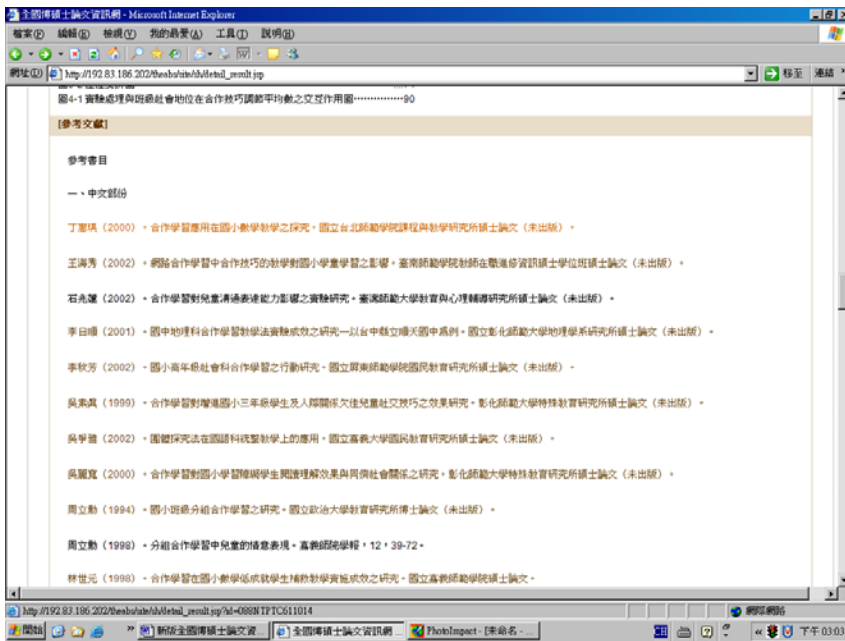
全國博碩士論文資訊網 - Microsoft Internet Explorer

檔案(F) 編輯(E) 檢視(V) 我的最愛(A) 工具(T) 說明(H)

網址(D) http://192.83.186.202/theabs/site/sh/detail_result.jsp

移至 連結

圖4-1 實驗處理與班級社會地位在合作技巧調節平均數之交互作用圖……………90

[參考文獻]

參考書目

一、中文部份

丁惠琪（2000）。合作學習應用在國小數學教學之探究。國立台北師範學院課程與教學研究所碩士論文（未出版）。

王鴻秀（2002）。網路合作學習中合作技巧的教學對國小學童學習之影響。臺南師範學院教師在職進修資訊碩士學位班碩士論文（未出版）。

石兆蓮（2002）。合作學習對兒童溝通表達能力影響之實驗研究。臺灣師範大學教育心理與輔導研究所碩士論文（未出版）。

李日順（2001）。國中地理科合作學習教學法實驗成效之研究－以台中縣立順天國中為例。國立彰化師範大學地理學系研究所碩士論文（未出版）。

李秋芳（2002）。國小高年級社會科合作學習之行動研究。國立屏東師範學院國民教育研究所碩士論文（未出版）。

吳美貞（1999）。合作學習對增進國小三年級學生及人際關係欠佳兒童社交技巧之效果研究。彰化師範大學特殊教育研究所碩士論文。

吳爭錦（2002）。團體探究法在國語科教學上的應用。國立嘉義大學國民教育研究所碩士論文（未出版）。

吳麗寬（2000）。合作學習對國小學習障礙學生閱讀理解效果與同儕社會關係之研究。彰化師範大學特殊教育研究所碩士論文（未出版）。

周立勳（1994）。國小班級分組合作學習之研究。國立政治大學教育研究所博士論文（未出版）。

周立勳（1998）。分組合作學習中兒童的情意表現。嘉義師院學報，12，39-72。

林世元（1998）。合作學習在國小數學低成就學生補救教學實施成效之研究。國立嘉義師範學院碩士論文。

http://192.83.186.202/theabs/site/sh/detail_result.jsp?id=089NTPTC611014

網際網路

開始 新版全國博碩士論文資... 全國博碩士論文資訊網... PhotoImpact - [未命名 - ... 下午 03:03